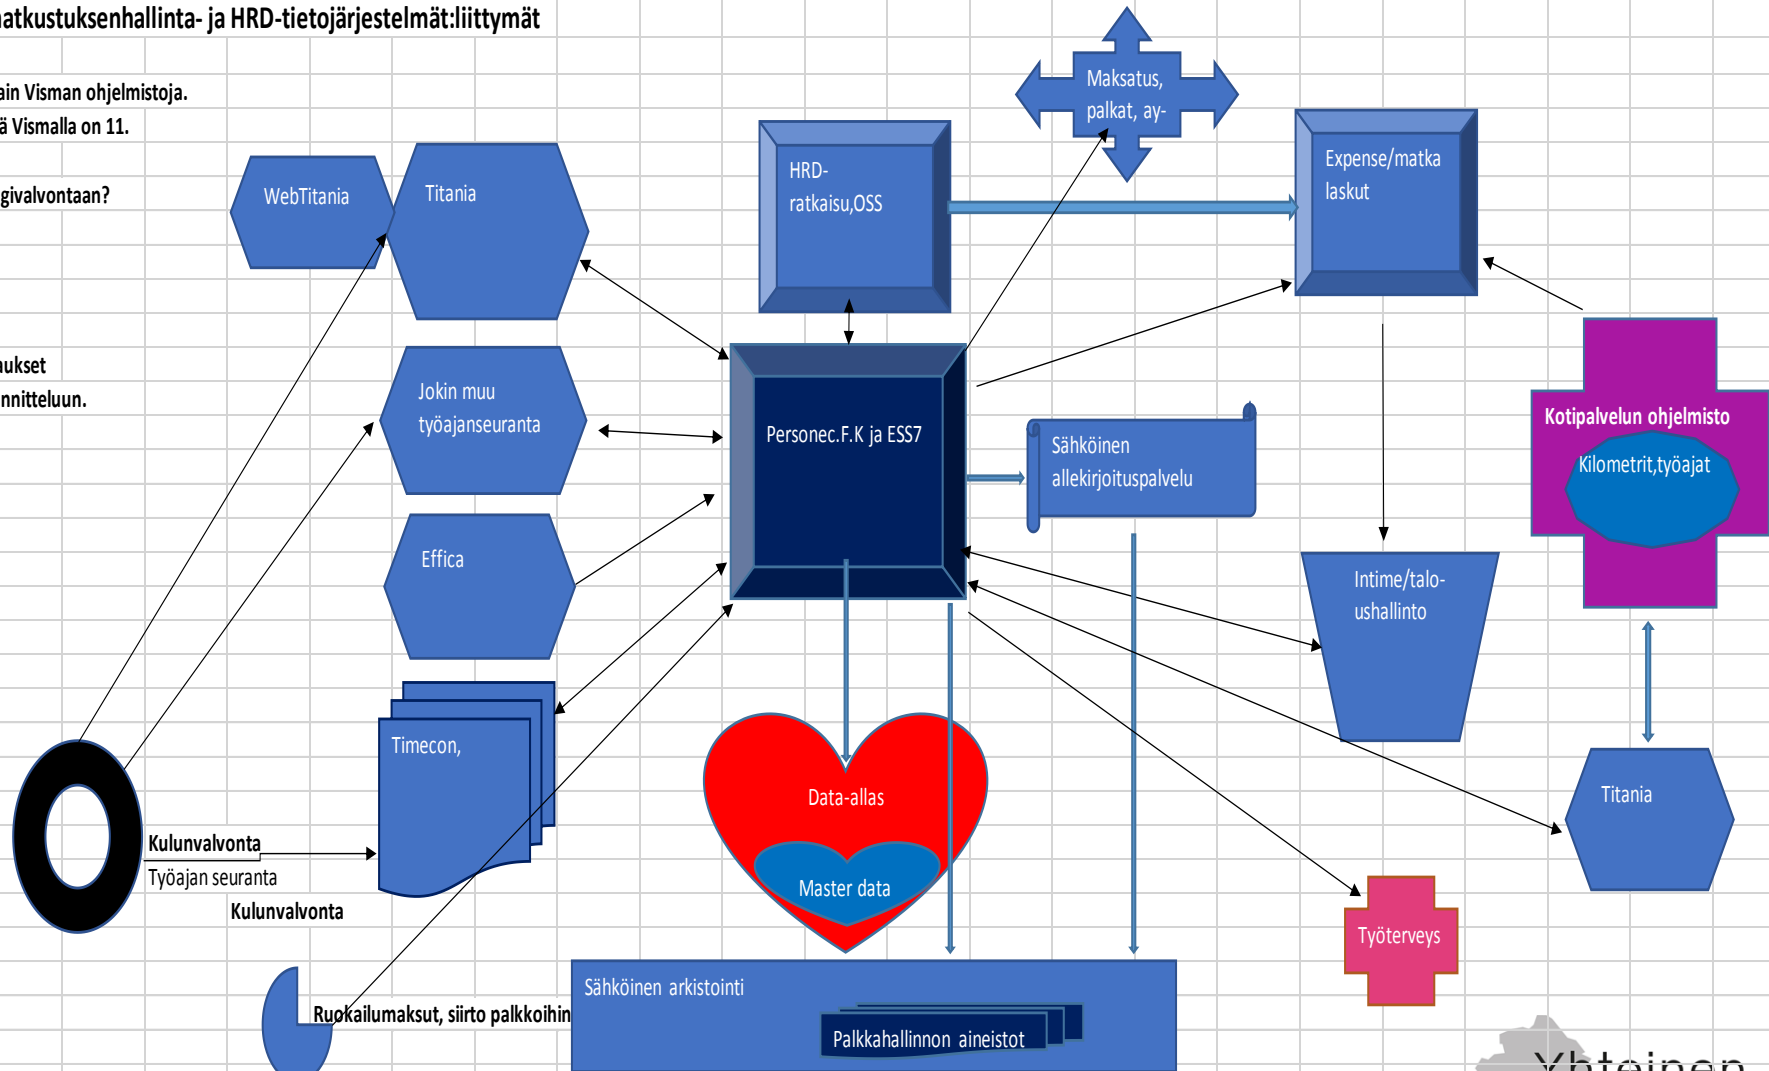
atkustuksenhallinta- ja HRD-tietojärjestelmät:liittymät

ain Visman ohjelmistoja.
ä Vismalla on 11.

givalvontaan?

ukset
nnitteluun.

WebTitania

Titania

Jokin muu työajanseuranta

Effica

Timecon,

Kulunvalvonta
Työajan seuranta
Kulunvalvonta

Ruokailumaksut, siirto palkkoihin

HRD-ratkaisu,OSS

Maksatus, palkat, ay-

Expense/matka laskut

Personec.F.K ja ESS7

Sähköinen allekirjoituspalvelu

Kotipalvelun ohjelmisto

Kilometrit,työajat

Intime/talo-ushallinto

Data-allas

Master data

Titania

Työterveys

Sähköinen arkistointi

Palkkahallinnon aineistot

Yhteinen